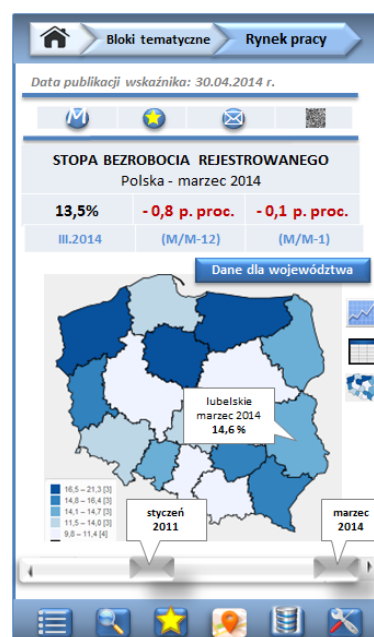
Bloki tematyczne
Rynek pracy
Data publikacji wskaźnika: 30.04.2014 r.

M

STOPA BEZROBOCIA REJESTROWANEGO
Polska - marzec 2014

| 13,5% | - 0,8 p. proc. | - 0,1 p. proc. |
|---|---|---|
| III.2014 | (M/M-12) | (M/M-1) |

Dane dla województwa

lubelskie
marzec 2014
14,6 %

16,5 – 21,3 [3]
14,8 – 16,4 [3]
14,1 – 14,7 [3]
11,5 – 14,0 [3]
9,8 – 11,4 [4]

styczeń
2011

marzec
2014